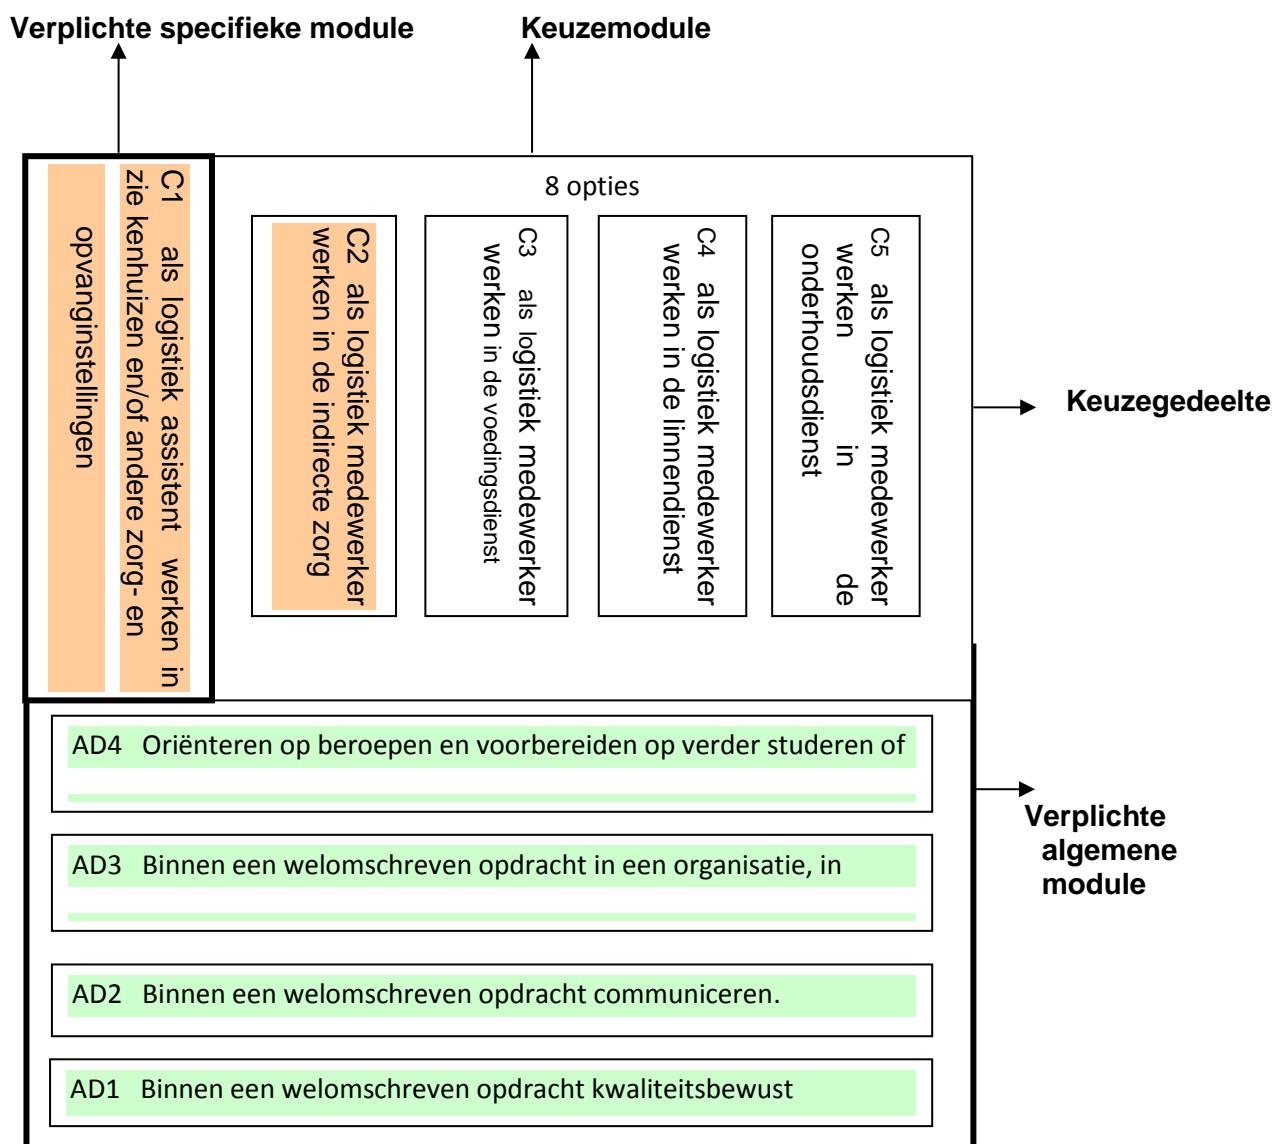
Verplichte specifieke module

Keuzemodule

C1 als logistiek assistent werken in zie kenhuizen en/of andere zorg- en opvanginstellingen

8 opties

C2 als logistiek medewerker werken in de indirecte zorg

C3 als logistiek medewerker werken in de voedingsdienst

C4 als logistiek medewerker werken in de linnendienst

C5 als logistiek medewerker werken in de onderhoudsdienst

Keuzegedeelte

AD4 Oriënteren op beroepen en voorbereiden op verder studeren of

AD3 Binnen een welomschreven opdracht in een organisatie, in

AD2 Binnen een welomschreven opdracht communiceren.

AD1 Binnen een welomschreven opdracht kwaliteitsbewust

Verplichte algemene module